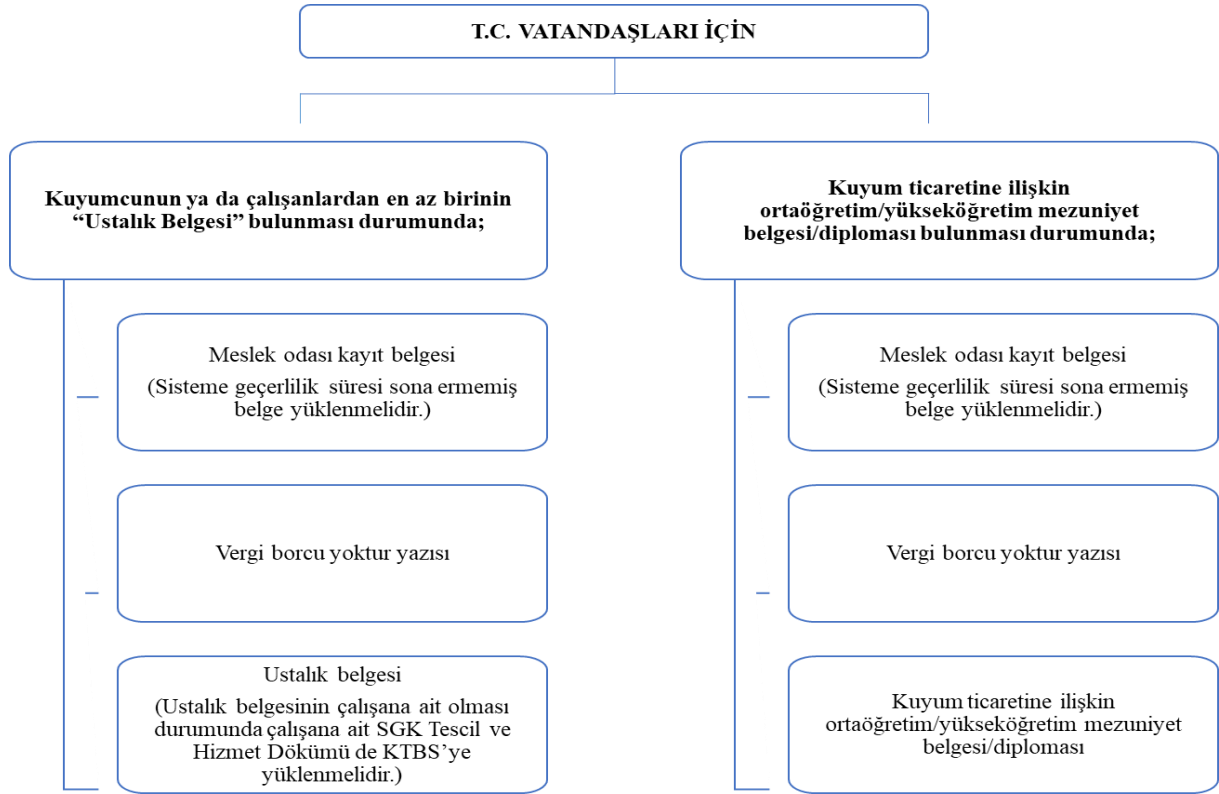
T.C. VATANDAŞLARI İÇİN

Kuyumcunun ya da çalışanlardan en az birinin "Ustalık Belgesi" bulunması durumunda;

Meslek odası kayıt belgesi
(Sisteme geçerlilik süresi sona ermemiş belge yüklenmelidir.)

Vergi borcu yoktur yazısı

Ustalık belgesi
(Ustalık belgesinin çalışana ait olması durumunda çalışana ait SGK Tescil ve Hizmet Dökümü de KTBS'ye yüklenmelidir.)

Kuyum ticaretine ilişkin ortaöğretim/yükseköğretim mezuniyet belgesi/diploması bulunması durumunda;

Meslek odası kayıt belgesi
(Sisteme geçerlilik süresi sona ermemiş belge yüklenmelidir.)

Vergi borcu yoktur yazısı

Kuyum ticaretine ilişkin ortaöğretim/yükseköğretim mezuniyet belgesi/diploması